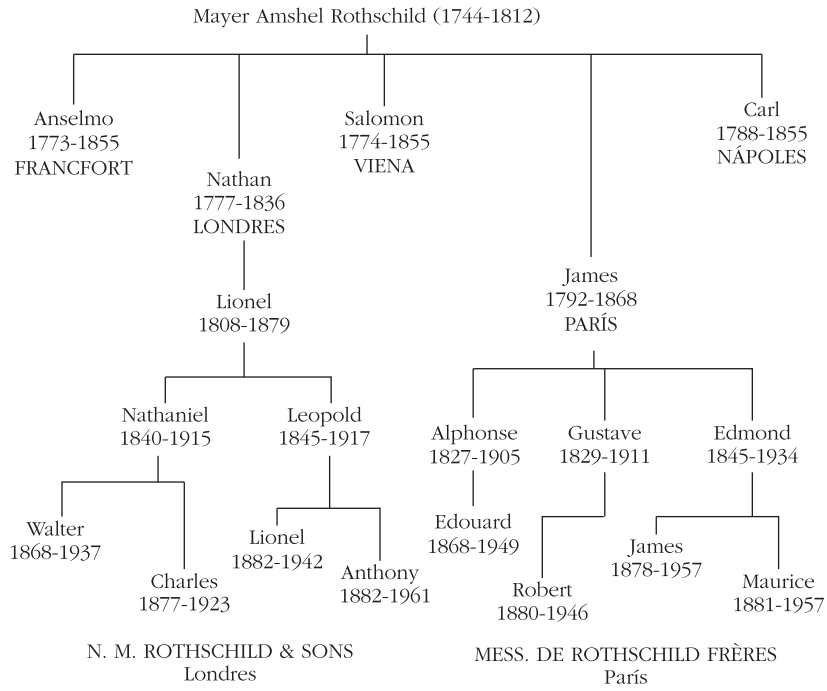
Mayer Amshel Rothschild (1744-1812)

Anselmo
1773-1855
FRANCFORT

Salomon
1774-1855
VIENA

Carl
1788-1855
NÁPOLES

Nathan
1777-1836
LONDRES

Lionel
1808-1879

James
1792-1868
PARÍS

Nathaniel
1840-1915

Leopold
1845-1917

Alphonse
1827-1905

Gustave
1829-1911

Edmond
1845-1934

Walter
1868-1937

Charles
1877-1923

Lionel
1882-1942

Anthony
1882-1961

Edouard
1868-1949

Robert
1880-1946

James
1878-1957

Maurice
1881-1957

N. M. ROTHSCHILD & SONS
Londres

MESS. DE ROTHSCHILD FRÈRES
París